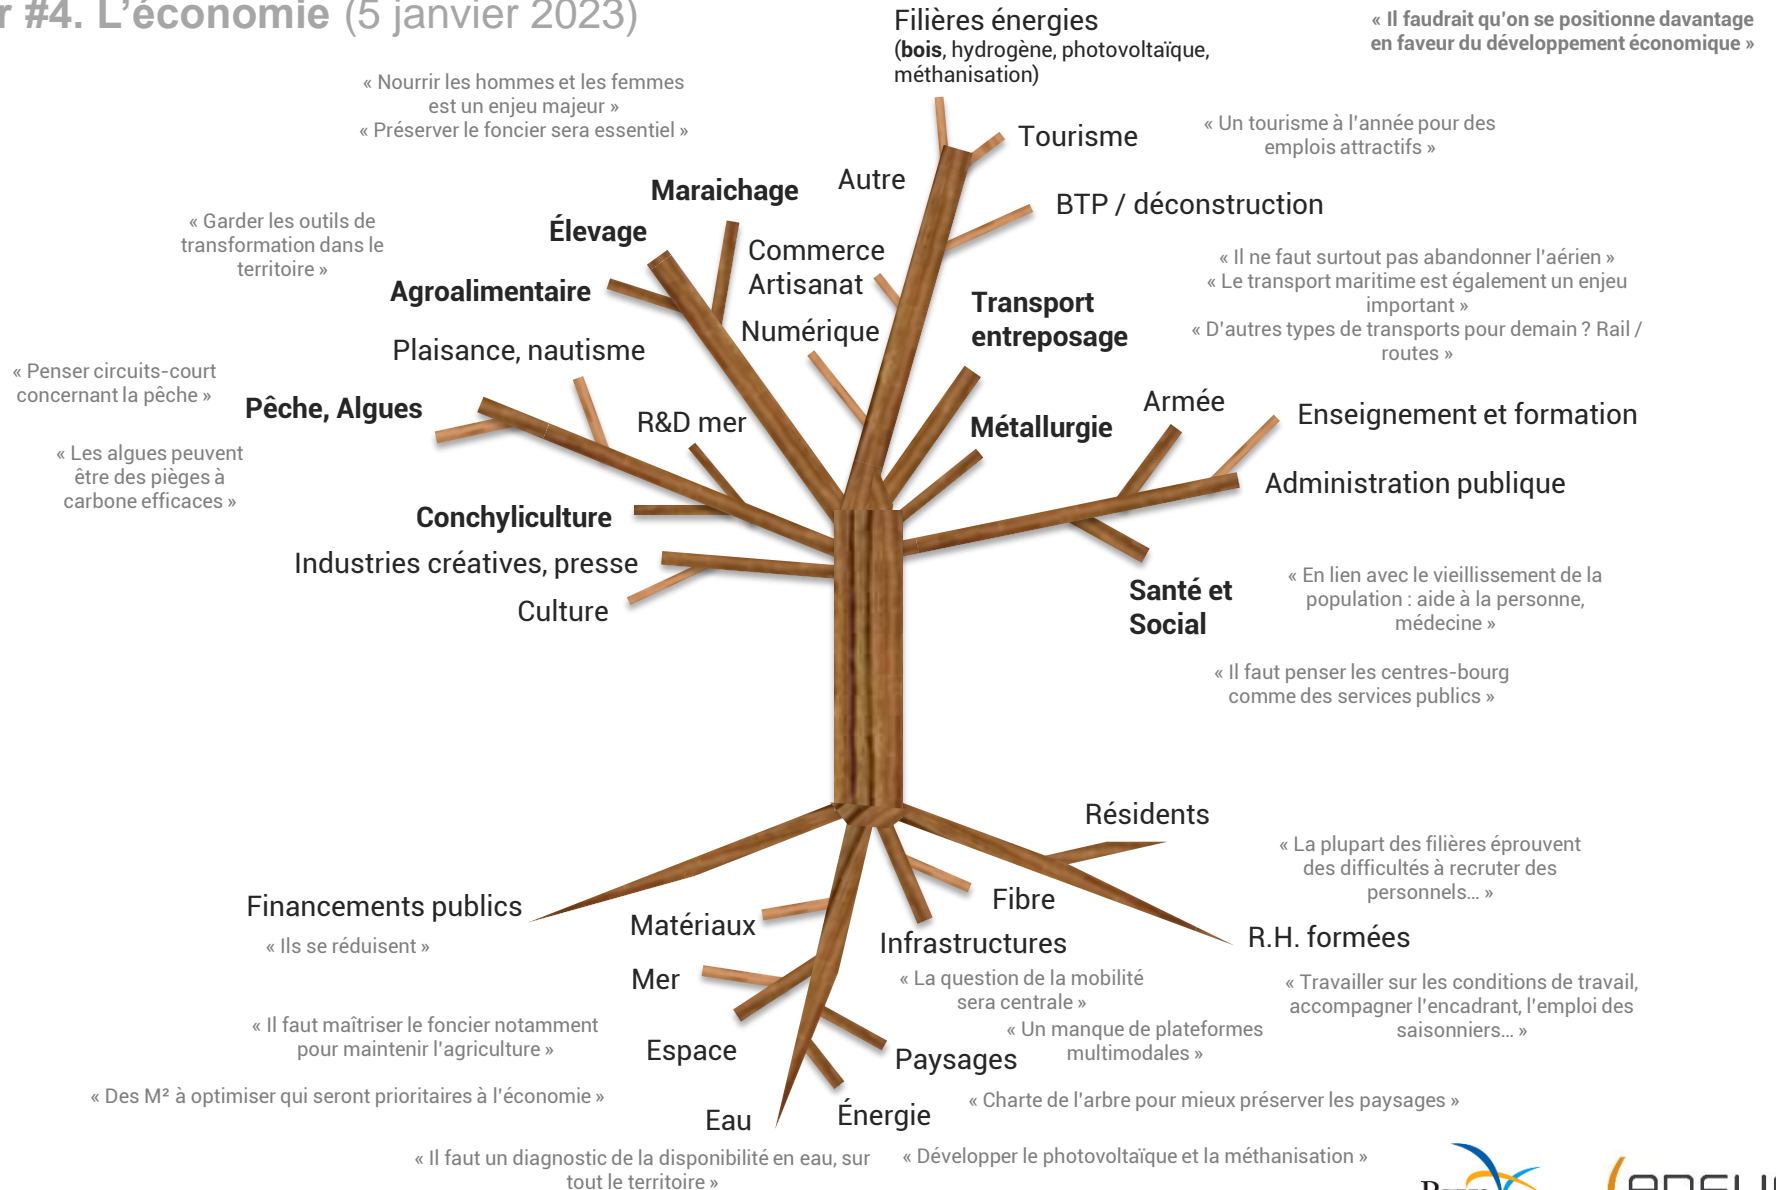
r #4. L'économie (5 janvier 2023)

Filières énergies
(**bois**, hydrogène, photovoltaïque, méthanisation)

« Il faudrait qu'on se positionne davantage en faveur du développement économique »

« Nourrir les hommes et les femmes est un enjeu majeur »
« Préserver le foncier sera essentiel »

Tourisme

« Un tourisme à l'année pour des emplois attractifs »

Maraichage

Autre

BTP / déconstruction

« Garder les outils de transformation dans le territoire »

Élevage

Commerce

Artisanat

Agroalimentaire

« Il ne faut surtout pas abandonner l'aérien »
« Le transport maritime est également un enjeu important »
« D'autres types de transports pour demain ? Rail / routes »

Transport entreposage

Numérique

Plaisance, nautisme

« Penser circuits-court concernant la pêche »

Pêche, Algues

R&D mer

Armée

Enseignement et formation

Métallurgie

« Les algues peuvent être des pièges à carbone efficaces »

Administration publique

Conchyliculture

Industries créatives, presse

Culture

Santé et Social

« En lien avec le vieillissement de la population : aide à la personne, médecine »

« Il faut penser les centres-bourg comme des services publics »

Résidents

« La plupart des filières éprouvent des difficultés à recruter des personnels… »

Fibre

Financements publics

« Ils se réduisent »

Matériaux

Infrastructures

R.H. formées

« La question de la mobilité sera centrale »

Mer

« Travailler sur les conditions de travail, accompagner l'encadrant, l'emploi des saisonniers… »

« Un manque de plateformes multimodales »

« Il faut maîtriser le foncier notamment pour maintenir l'agriculture »

Espace

Paysages

« Des M² à optimiser qui seront prioritaires à l'économie »

Eau

Énergie

« Charte de l'arbre pour mieux préserver les paysages »

« Il faut un diagnostic de la disponibilité en eau, sur tout le territoire »

« Développer le photovoltaïque et la méthanisation »

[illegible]